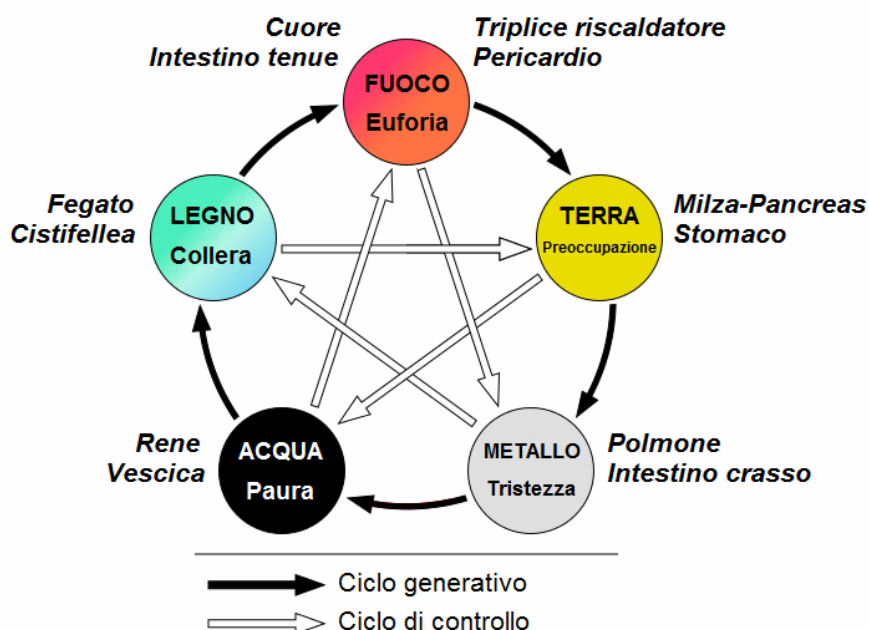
Cuore
Intestino tenue

Triplice riscaldatore
Pericardio

FUOCO
Euforia

Fegato
Cistifellea

LEGNO
Collera

TERRA
Preoccupazione

Milza-Pancreas
Stomaco

Rene
Vescica

ACQUA
Paura

METALLO
Tristezza

Polmone
Intestino crasso

Ciclo generativo
Ciclo di controllo